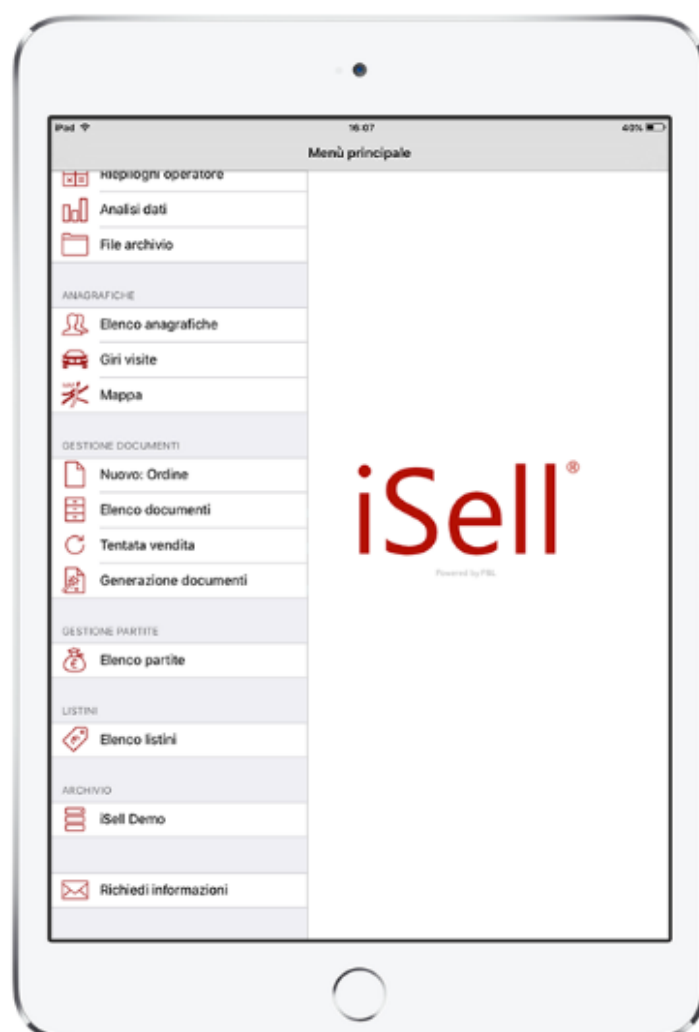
iPad
16:07
40%
Menù principale

Riepiloghi operatore
Analisi dati
File archivio

ANAGRAFICHE
Elenco anagrafiche
Giri visite
Mappa

GESTIONE DOCUMENTI
Nuovo: Ordine
Elenco documenti
Tentata vendita
Generazione documenti

GESTIONE PARTITE
Elenco partite

LISTINI
Elenco listini

ARCHIVIO
iSell Demo

Richiedi informazioni

iSell®
Powered by FBL